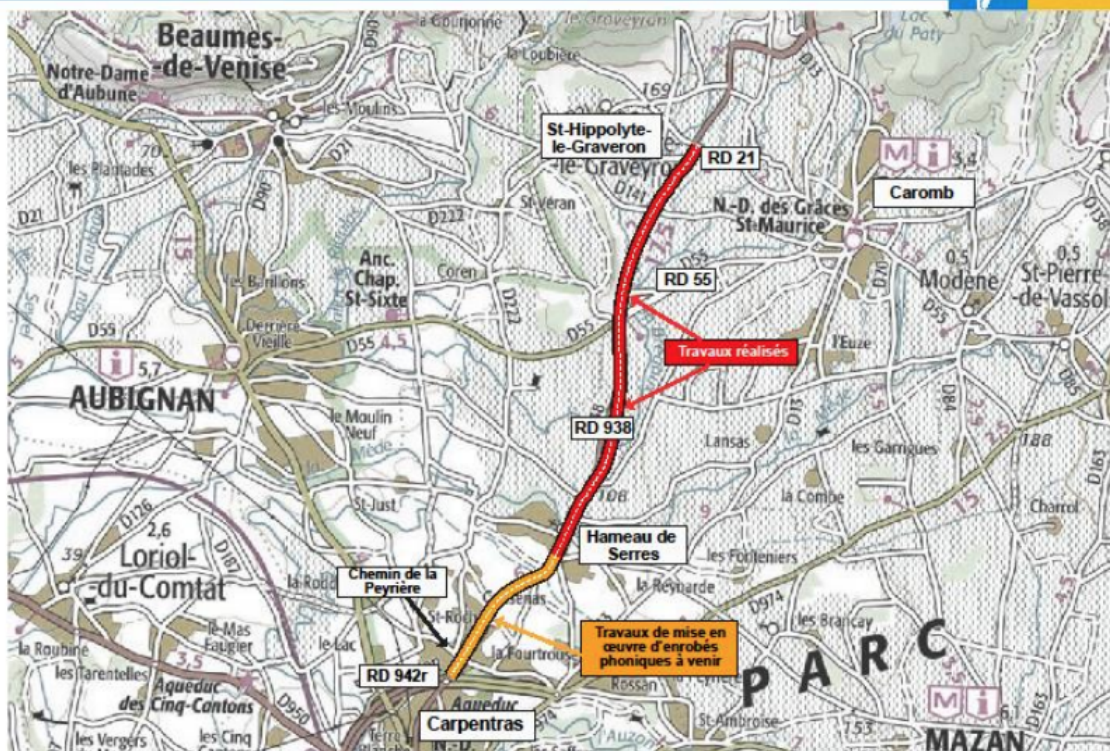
Beaumes-de-Venise
Notre-Dame d'Aubune
la Gouronne
le Graveyron
Loc du Paty
la Loubière
169
les Moulins
St-Hippolyte-le-Graveron
RD 21
le Graveyron
3,4
Caromb
70
les Plantades
D21
D90
D141
N.-D. des Grâces St-Maurice
D21
D222
St-Véran
15
Anc. Chap. St-Sixte
Coren
0,5
0,5
les Barillons
RD 55
Modène
St-Pierre-de-Vassols
D222
D55
D70
D55
D59
Derrière Vieille
D55
4,5
Travaux réalisés
l'Euze
5,7
AUBIGNAN
D85
le Moulin Neuf
RD 938
D13
D84
Lansas
les Garrigues
188
St-Just
108
la Combe
Charrol
D126
2,6
Hameau de Serres
39
Loriol-du-Comtat
D107
les Fontêniers
Chemin de la Peyrière
la Reynarde
la Roque
Serres
D974
St-Roch
les Brancay
le Mas Faugier
Travaux de mise en œuvre d'enrobés phoniques à venir
la Roubine
le Lac
la Fourtrouse
PARC
les Tarentelles
3,5
RD 942r
Rossan
Aqueduc des Cinq-Contons
Aqueduc
D950
St-Ambroise
153
les Vergers
les Cinq Cantons
Carpentras
MAZAN
6,1
D163